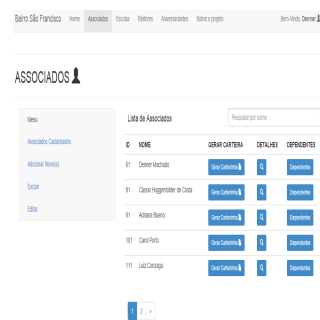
Bairro São Francisco Home Associados Escolas Eleitores Aniversariantes Sobre o projeto Bem-Vindo, Denner

ASSOCIADOS

Menu

Associados Cadastrados

Adicionar Novo(a)

Excluir

Editar

Lista de Associados

Pesquisar por nome

| ID | NOME | GERAR CARTEIRA | DETALHES | DEPENDENTES |
|---|---|---|---|---|
| 61 | Denner Machado | Gerar Carteirinha | | Dependentes |
| 81 | Cassio Huggenbbler da Costa | Gerar Carteirinha | | Dependentes |
| 91 | Adriana Bueno | Gerar Carteirinha | | Dependentes |
| 101 | Carol Porto | Gerar Carteirinha | | Dependentes |
| 111 | Luiz Gonzaga | Gerar Carteirinha | | Dependentes |

1 2 »